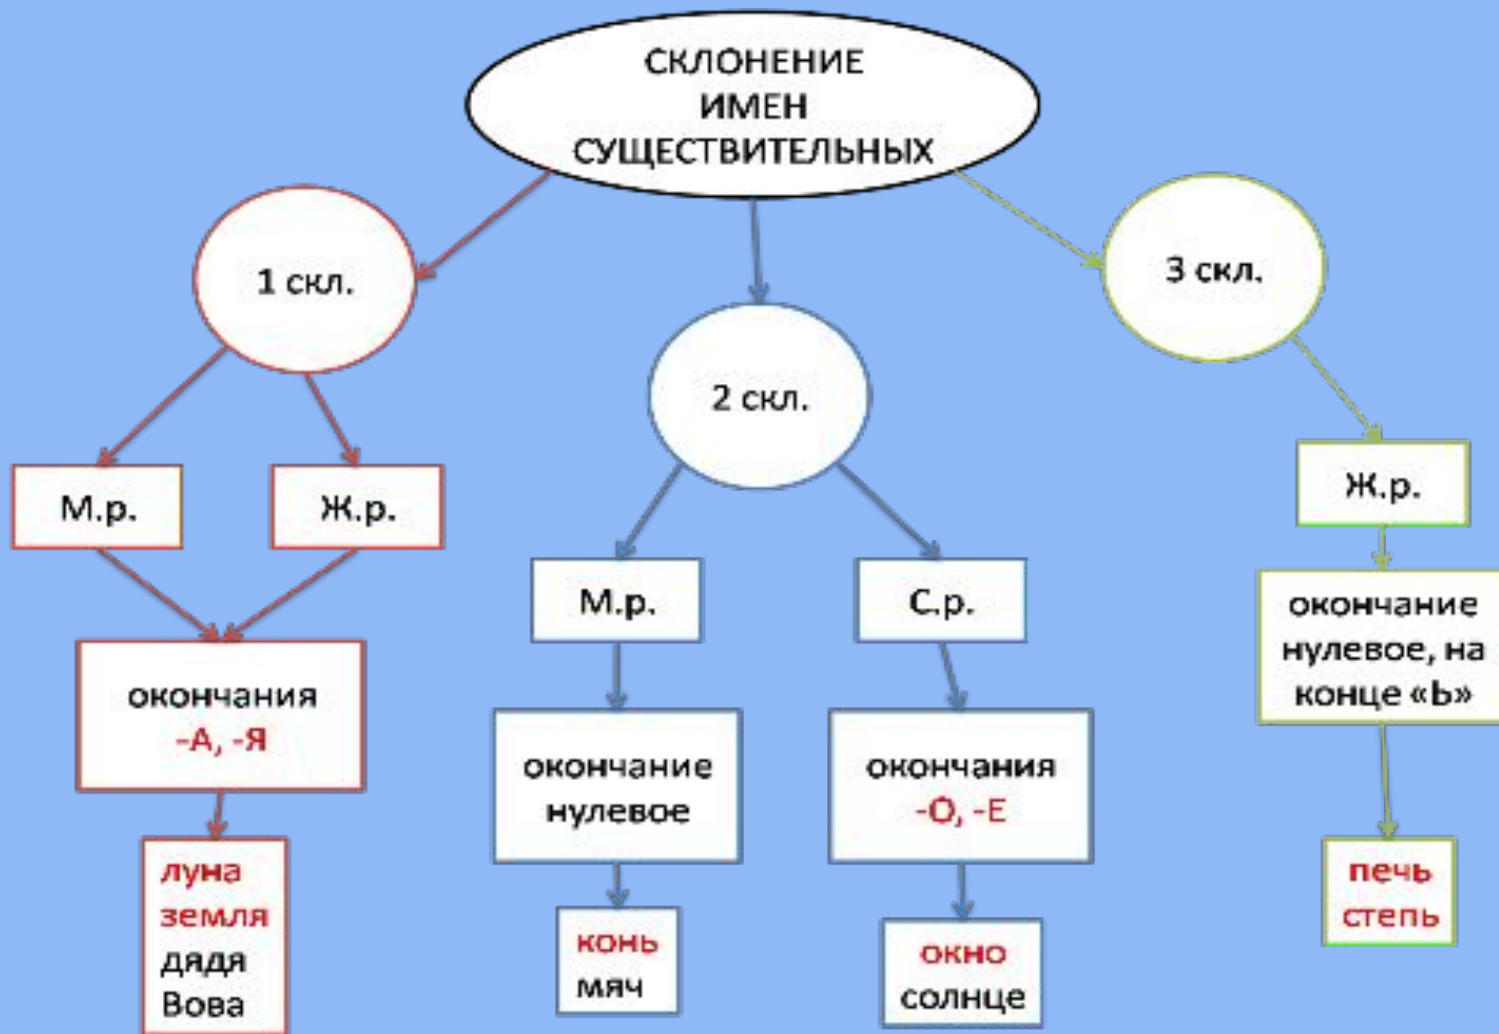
СКЛОНЕНИЕ ИМЕН СУЩЕСТВИТЕЛЬНЫХ

1 скл.

М.р.

Ж.р.

окончания -А, -Я

луна
земля
дядя
Вова

2 скл.

М.р.

окончание нулевое

конь
мяч

С.р.

окончания -О, -Е

окно
солнце

3 скл.

Ж.р.

окончание нулевое, на конце «Ь»

печь
степь